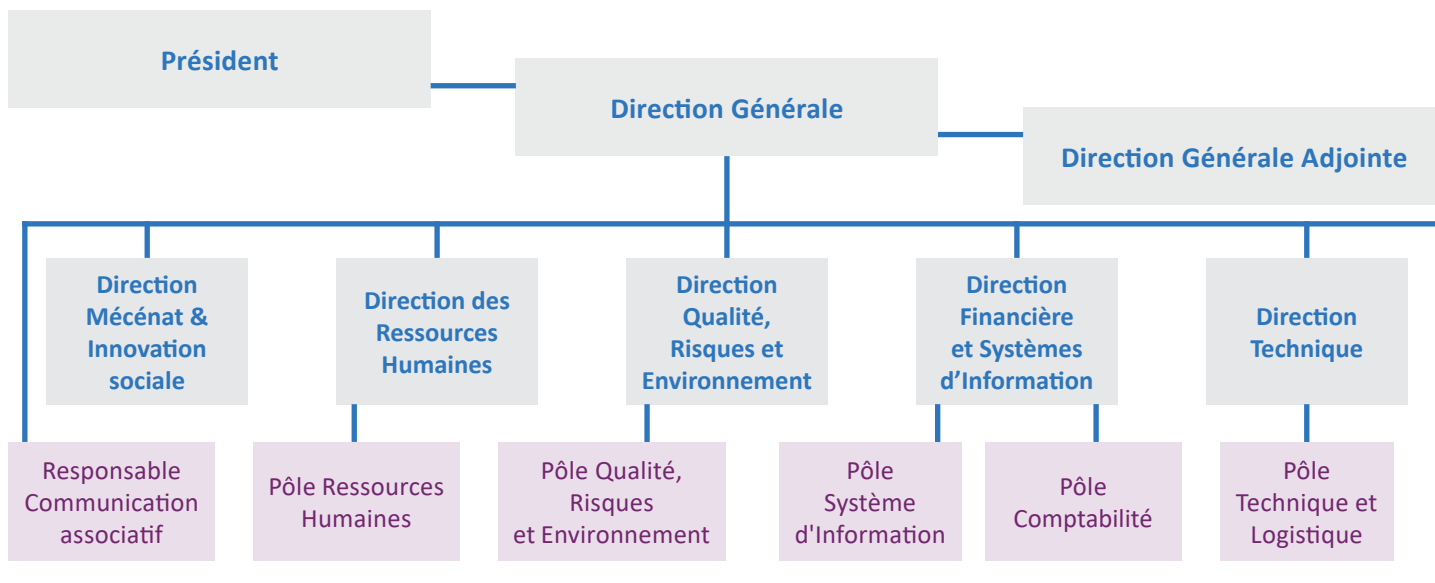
Président

Direction Générale

Direction Générale Adjointe

Direction Mécénat & Innovation sociale

Direction des Ressources Humaines

Direction Qualité, Risques et Environnement

Direction Financière et Systèmes d'Information

Direction Technique

Responsable Communication associatif

Pôle Ressources Humaines

Pôle Qualité, Risques et Environnement

Pôle Système d'Information

Pôle Comptabilité

Pôle Technique et Logistique